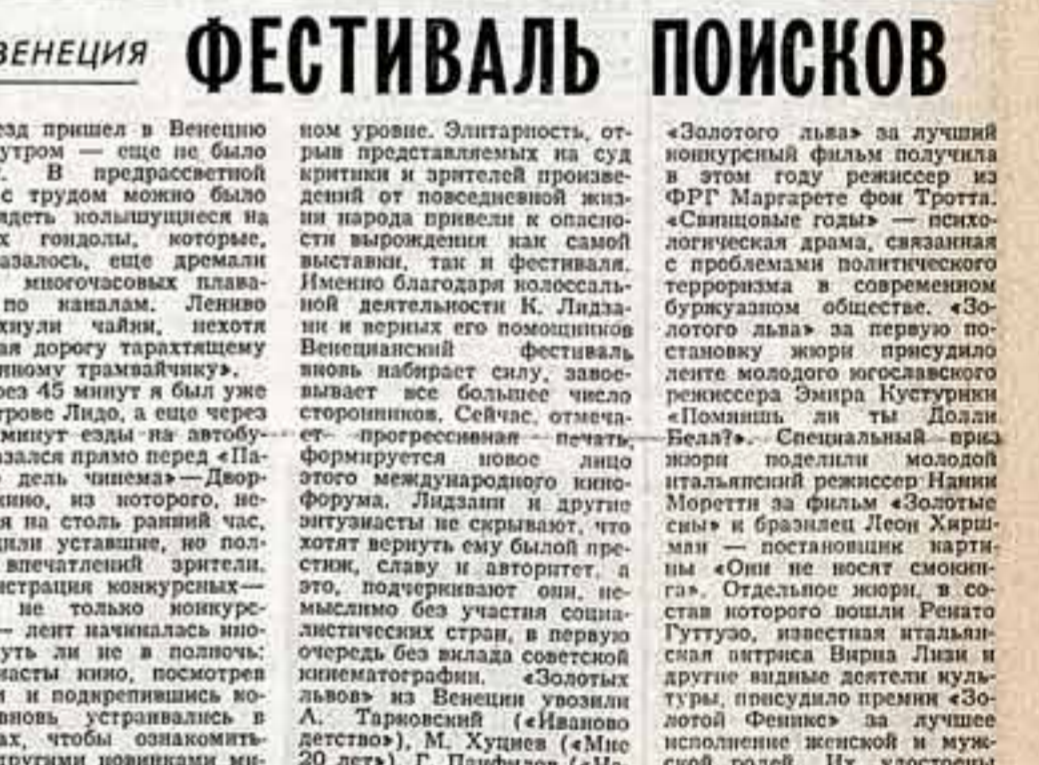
ВЕНЕЦИЯ ФЕСТИВАЛЬ ПОИСКОВ

езд пришел в Венецию утром — еще не было . В предрассветной с трудом можно было деть колышущиеся на х гондолы, которые, азалось, еще дремали многочасовых плава по каналам. Лениво хнули чайки, нехотя ая дорогу тарахтящему ному трамвайчику». ез 45 минут я был уже трове Лидо, а еще через минут езды на автобу азался прямо перед «Па дель чинема» — Двор кино, из которого, не я на столь ранний час, или уставшие, но пол впечатлений зрители. нстрация конкурсных — не только конкурс — лент начиналась вно уть ли не в полночь: асты кино, посмотрев и подкрепившись во вновь устраивались в ах, чтобы ознакомить другими новинками ми

ном уровне. Элитарность, отрыв представляемых на суд критики и зрителей произведений от повседневной жизни народа привели к опасности вырождения как самой выставки, так и фестиваля. Именно благодаря колоссальной деятельности К. Лидзани и верных его помощников Венецианский фестиваль вновь набирает силу, завоевывает все большее число сторонников. Сейчас, отмечает прогрессивная печать, формируется новое лицо этого международного кинофорума. Лидзани и другие энтузиасты не скрывают, что хотят вернуть ему былой престиж, славу и авторитет, а это, подчеркивают они, немыслимо без участия социалистических стран, в первую очередь без вклада советской кинематографии. «Золотых львов» из Венеции увозили А. Тарковский («Иваново детство»), М. Хуциев («Мне 20 лет»), Г. Панфилов («На

«Золотого льва» за лучший конкурсный фильм получила в этом году режиссер из ФРГ Маргарете фон Тротта. «Свинцовые годы» — психологическая драма, связанная с проблемами политического терроризма в современном буржуазном обществе. «Золотого льва» за первую постановку жюри присудило ленте молодого югославского режиссера Эмира Кустурики «Помнишь ли ты Долли Белл?». Специальный приз жюри поделили молодой итальянский режиссер Нанни Моретти за фильм «Золотые сны» и бразилец Леон Хиршман — постановщик картины «Они не носят смокинга». Отдельное жюри, в состав которого вошли Ренато Гуттузо, известная итальянская актриса Вирна Лизи и другие видные деятели культуры, присудило премии «Золотой Феникс» за лучшее исполнение женской и мужской ролей. Их удостоены